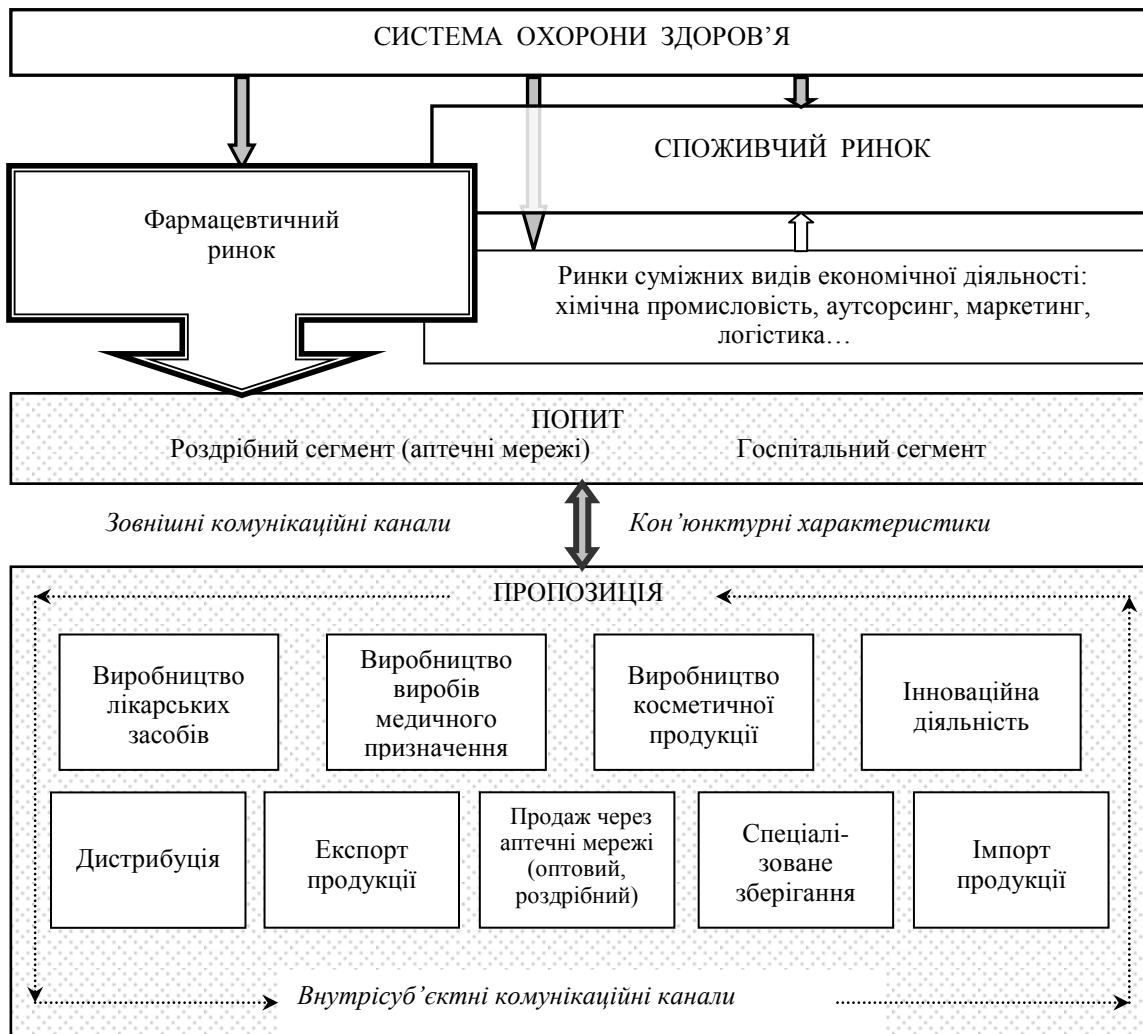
СИСТЕМА ОХОРОНИ ЗДОРОВ'Я

СПОЖИВЧИЙ РИНОК

Фармацевтичний ринок

Ринки суміжних видів економічної діяльності: хімічна промисловість, аутсорсинг, маркетинг, логістика…

ПОПИТ

Роздрібний сегмент (аптечні мережі)

Госпітальний сегмент

Зовнішні комунікаційні канали

Кон'юнктурні характеристики

ПРОПОЗИЦІЯ

Виробництво лікарських засобів

Виробництво виробів медичного призначення

Виробництво косметичної продукції

Інноваційна діяльність

Дистрибуція

Експорт продукції

Продаж через аптечні мережі (оптовий, роздрібний)

Спеціалізоване зберігання

Імпорт продукції

Внутрісуб'єктні комунікаційні канали